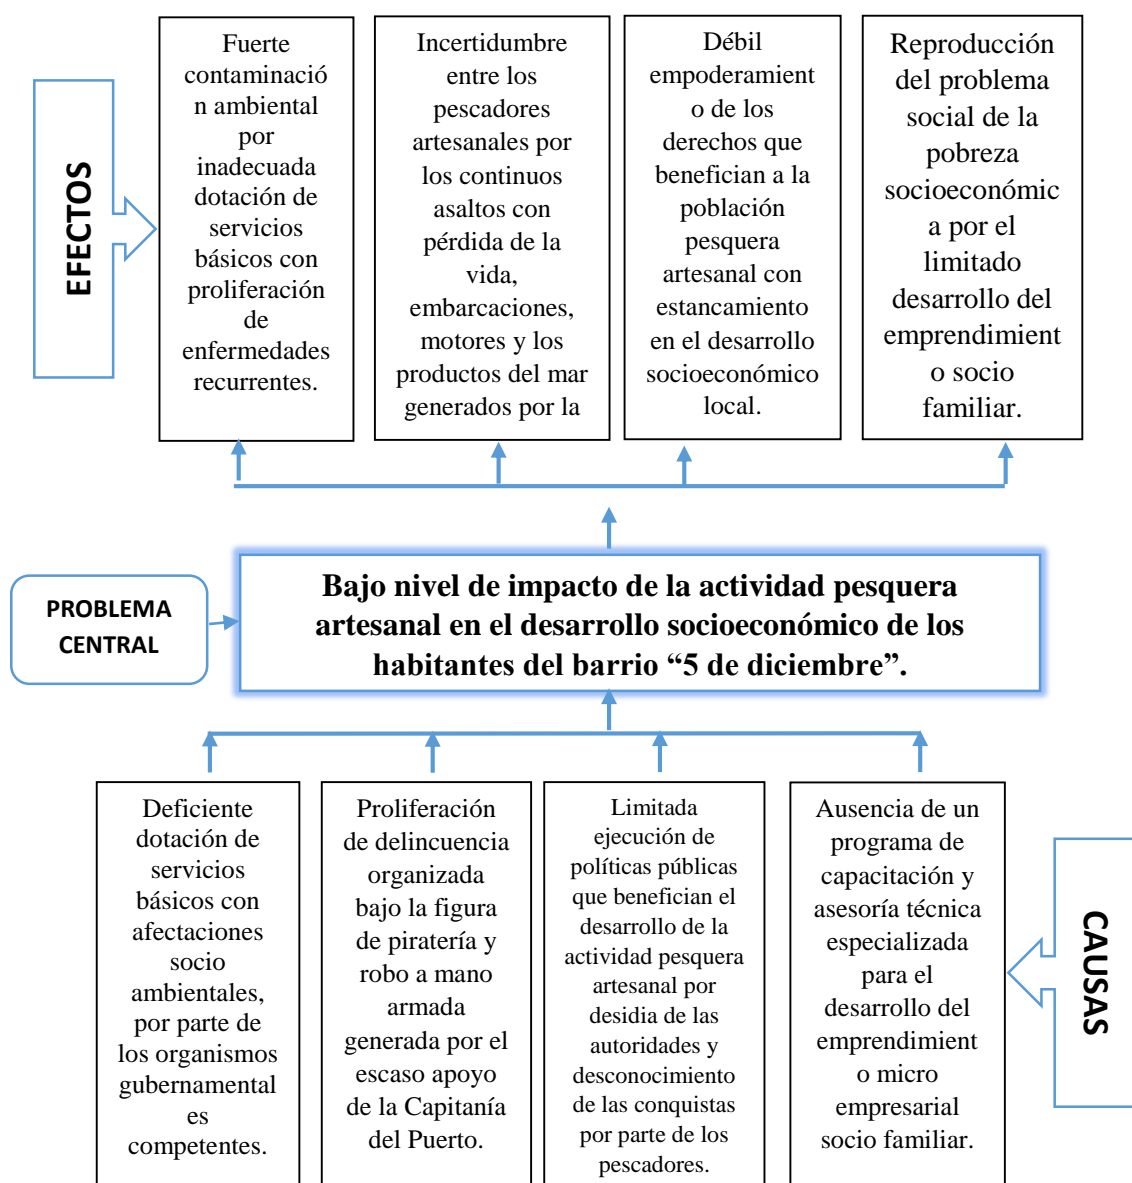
EFECTOS

Fuerte contaminación ambiental por inadecuada dotación de servicios básicos con proliferación de enfermedades recurrentes.

Incertidumbre entre los pescadores artesanales por los continuos asaltos con pérdida de la vida, embarcaciones, motores y los productos del mar generados por la

Débil empoderamiento de los derechos que benefician a la población pesquera artesanal con estancamiento en el desarrollo socioeconómico local.

Reproducción del problema social de la pobreza socioeconómica por el limitado desarrollo del emprendimiento socio familiar.

PROBLEMA CENTRAL

Bajo nivel de impacto de la actividad pesquera artesanal en el desarrollo socioeconómico de los habitantes del barrio “5 de diciembre”.

Deficiente dotación de servicios básicos con afectaciones socio ambientales, por parte de los organismos gubernamentales competentes.

Proliferación de delincuencia organizada bajo la figura de piratería y robo a mano armada generada por el escaso apoyo de la Capitanía del Puerto.

Limitada ejecución de políticas públicas que benefician el desarrollo de la actividad pesquera artesanal por desidia de las autoridades y desconocimiento de las conquistas por parte de los pescadores.

Ausencia de un programa de capacitación y asesoría técnica especializada para el desarrollo del emprendimiento o micro empresarial socio familiar.

CAUSAS